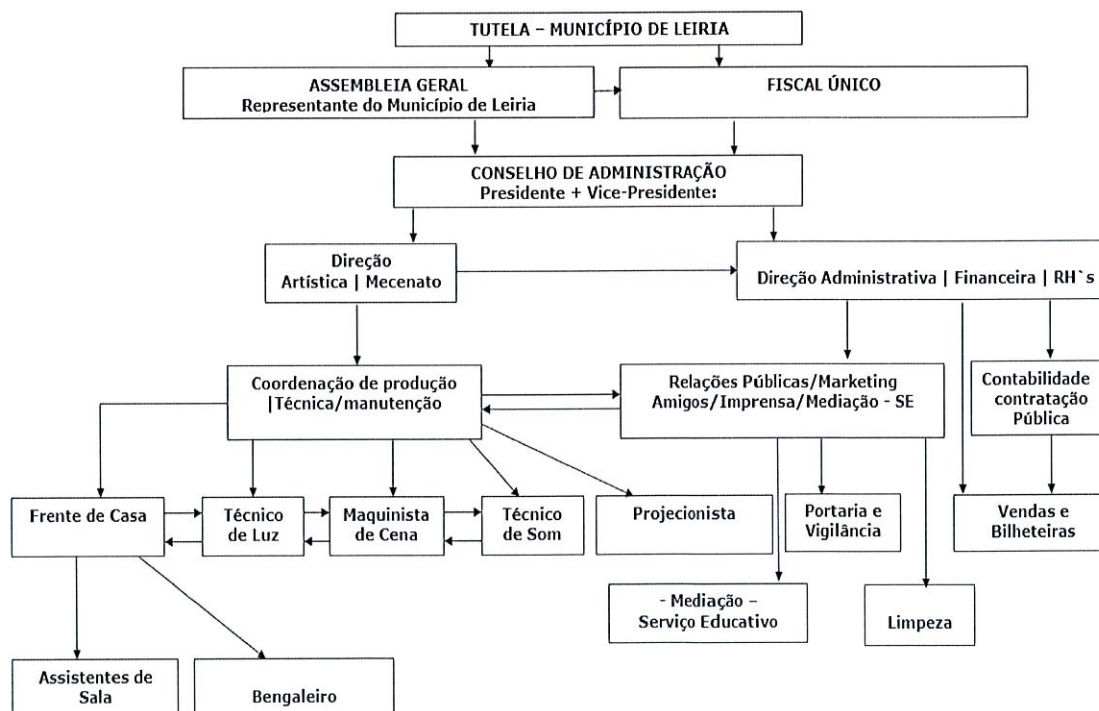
TUTELA – MUNICÍPIO DE LEIRIA

ASSEMBLEIA GERAL
Representante do Município de Leiria

FISCAL ÚNICO

CONSELHO DE ADMINISTRAÇÃO
Presidente + Vice-Presidente:

Direção
Artística | Mecenato

Direção Administrativa | Financeira | RH`s

Coordenação de produção
|Técnica/manutenção

Relações Públicas/Marketing
Amigos/Imprensa/Mediação - SE

Contabilidade
contratação
Pública

Frente de Casa

Técnico
de Luz

Maquinista
de Cena

Técnico
de Som

Projecionista

Portaria e
Vigilância

Vendas e
Bilheteiras

- Mediação –
Serviço Educativo

Limpeza

Assistentes de
Sala

Bengaleiro